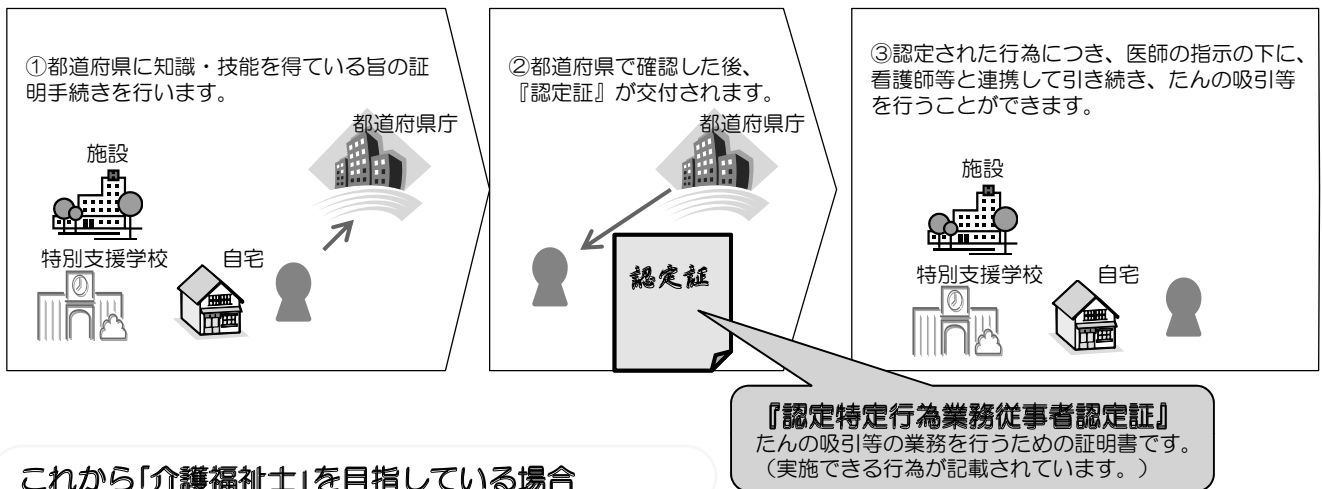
①都道府県に知識・技能を得ている旨の証明手続きを行います。

都道府県庁

施設

特別支援学校

自宅

②都道府県で確認した後、『認定証』が交付されます。

都道府県庁

認定証

③認定された行為につき、医師の指示の下に、看護師等と連携して引き続き、たんの吸引等を行うことができます。

施設

特別支援学校

自宅

『認定特定行為業務従事者認定証』
たんの吸引等の業務を行うための証明書です。
（実施できる行為が記載されています。）

これから「介護福祉士」を目指している場合